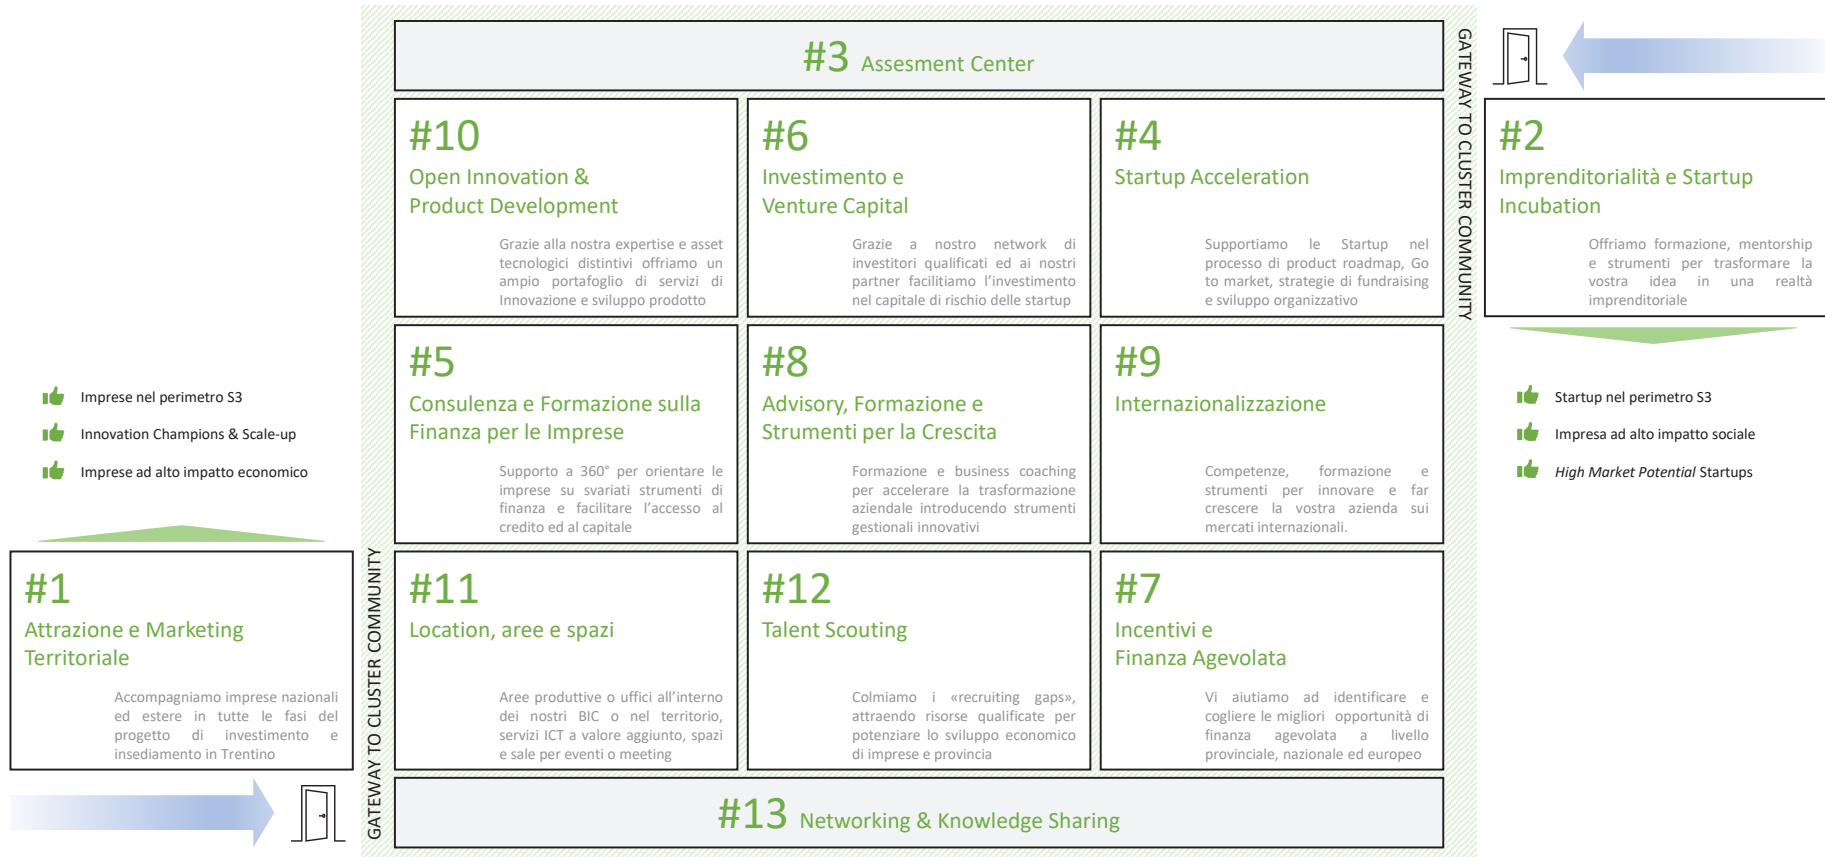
#3 Assesment Center

#10
Open Innovation & Product Development

Grazie alla nostra expertise e asset tecnologici distintivi offriamo un ampio portafoglio di servizi di Innovazione e sviluppo prodotto

#6
Investimento e Venture Capital

Grazie a nostro network di investitori qualificati ed ai nostri partner facilitiamo l'investimento nel capitale di rischio delle startup

#4
Startup Acceleration

Supportiamo le Startup nel processo di product roadmap, Go to market, strategie di fundraising e sviluppo organizzativo

GATEWAY TO CLUSTER COMMUNITY

#2
Imprenditorialità e Startup Incubation

Offriamo formazione, mentorship e strumenti per trasformare la vostra idea in una realtà imprenditoriale

Imprese nel perimetro S3
Innovation Champions & Scale-up
Imprese ad alto impatto economico

#5
Consulenza e Formazione sulla Finanza per le Imprese

Supporto a 360° per orientare le imprese su svariati strumenti di finanza e facilitare l'accesso al credito ed al capitale

#8
Advisory, Formazione e Strumenti per la Crescita

Formazione e business coaching per accelerare la trasformazione aziendale introducendo strumenti gestionali innovativi

#9
Internazionalizzazione

Competenze, formazione e strumenti per innovare e far crescere la vostra azienda sui mercati internazionali.

Startup nel perimetro S3
Impresa ad alto impatto sociale
High Market Potential Startups

#1
Attrazione e Marketing Territoriale

Accompagniamo imprese nazionali ed estere in tutte le fasi del progetto di investimento e insediamento in Trentino

GATEWAY TO CLUSTER COMMUNITY

#11
Location, aree e spazi

Aree produttive o uffici all'interno dei nostri BIC o nel territorio, servizi ICT a valore aggiunto, spazi e sale per eventi o meeting

#12
Talent Scouting

Colmiamo i «recruiting gaps», attraendo risorse qualificate per potenziare lo sviluppo economico di imprese e provincia

#7
Incentivi e Finanza Agevolata

Vi aiutiamo ad identificare e cogliere le migliori opportunità di finanza agevolata a livello provinciale, nazionale ed europeo

#13 Networking & Knowledge Sharing